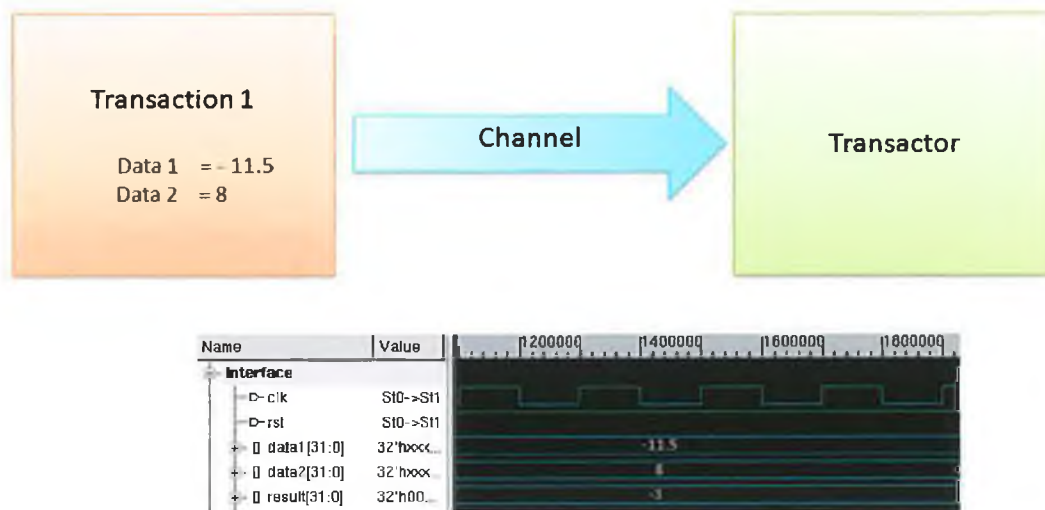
Transaction 1

Data 1 = - 11.5
Data 2 = 8

Channel

Transactor

| Name | Value | 1200000 | 1400000 | 1600000 | 1800000 |
|---|---|---|---|---|---|
| interface | | | | | |
| clk | St0->St1 | | | | |
| rst | St0->St1 | | | | |
| data1[31:0] | 32'hxxx... | -11.5 | | | |
| data2[31:0] | 32'hxxx... | 8 | | | |
| result[31:0] | 32'h00... | -3 | | | |